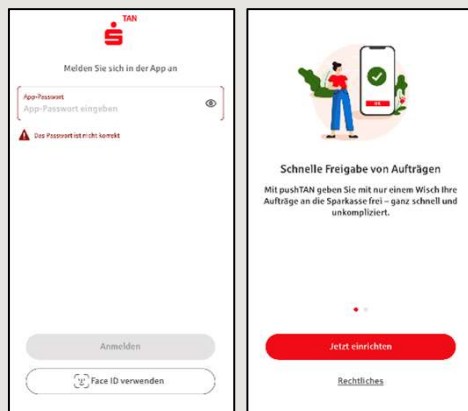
TAN

Melden Sie sich in der App an

App-Passwort
App-Passwort eingeben

Das Passwort ist nicht korrekt

Anmelden

Face ID verwenden

Schnelle Freigabe von Aufträgen

Mit pushTAN geben Sie mit nur einem Wisch Ihre Aufträge an die Sparkasse frei – ganz schnell und unkompliziert.

Jetzt einrichten

Rechtliches